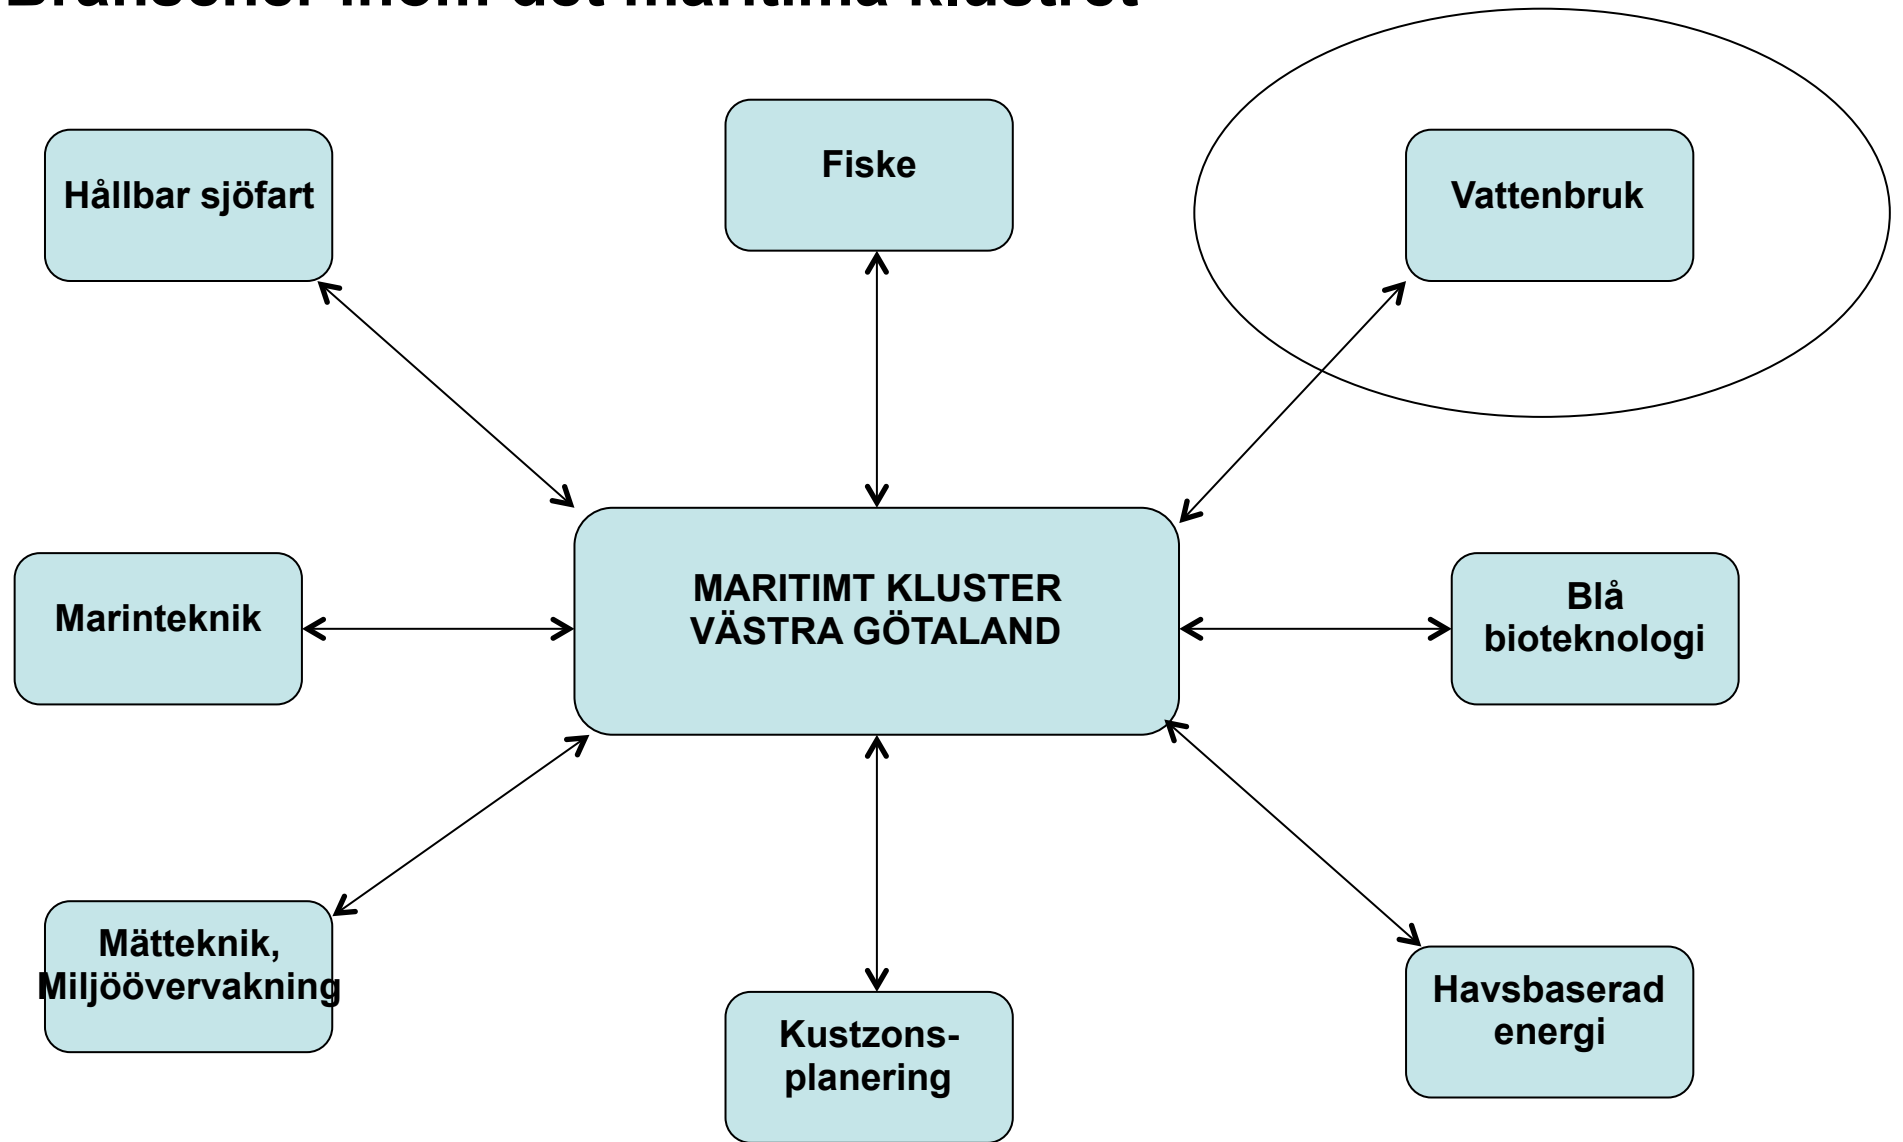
Branscher inom det maritima klustret

Hållbar sjöfart

Fiske

Vattenbruk

Marinteknik

MARITIMT KLUSTER VÄSTRA GÖTALAND

Blå bioteknologi

Mätteknik, Miljöövervakning

Kustzons-planering

Havsbaserad energi